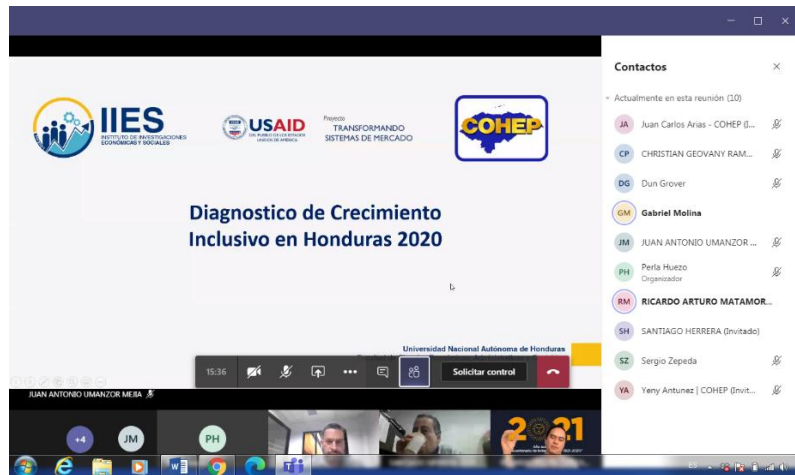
IIES
INSTITUTO DE INVESTIGACIONES ECONÓMICAS Y SOCIALES

USAID
DEL PUEBLO DE LOS ESTADOS UNIDOS DE AMÉRICA

Proyecto
TRANSFORMANDO SISTEMAS DE MERCADO

COHEP

Diagnostico de Crecimiento Inclusivo en Honduras 2020

Universidad Nacional Autónoma de Honduras

15:36

Solicitar control

JUAN ANTONIO UMANZOR MEJIA

+4 JM PH

2021

Contactos

Actualmente en esta reunión (10)

JA Juan Carlos Arias - COHEP (I...

CP CHRISTIAN GEOVANY RAM...

DG Dun Grover

GM Gabriel Molina

JM JUAN ANTONIO UMANZOR ...

PH Perla Huezo
Organizador

RM RICARDO ARTURO MATAMOR...

SH SANTIAGO HERRERA (Invitado)

SZ Sergio Zepeda

YA Yeny Antunez | COHEP (Invit...